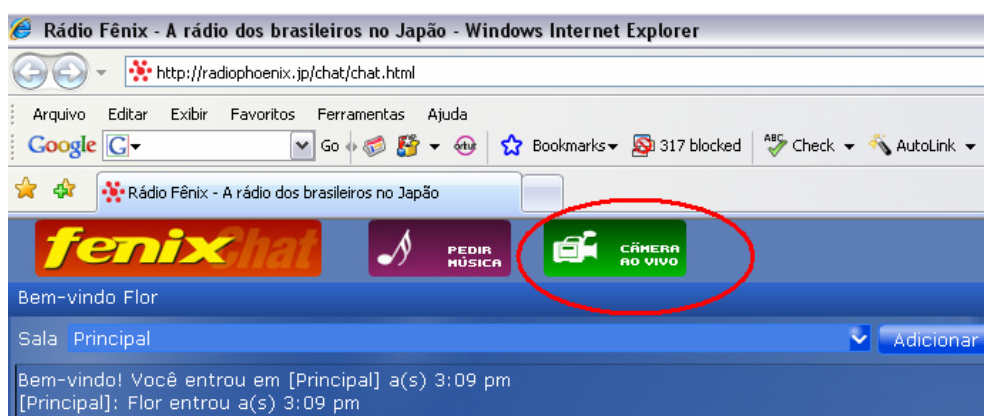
Rádio Fênix - A rádio dos brasileiros no Japão - Windows Internet Explorer

http://radiophoenix.jp/chat/chat.html

Arquivo Editar Exibir Favoritos Ferramentas Ajuda

Google G Go Bookmarks 317 blocked Check AutoLink

Rádio Fênix - A rádio dos brasileiros no Japão

fenixChat

PEDIR MÚSICA

CÂMERA AO VIVO

Bem-vindo Flor

Sala Principal

Adicionar

Bem-vindo! Você entrou em [Principal] a(s) 3:09 pm
[Principal]: Flor entrou a(s) 3:09 pm